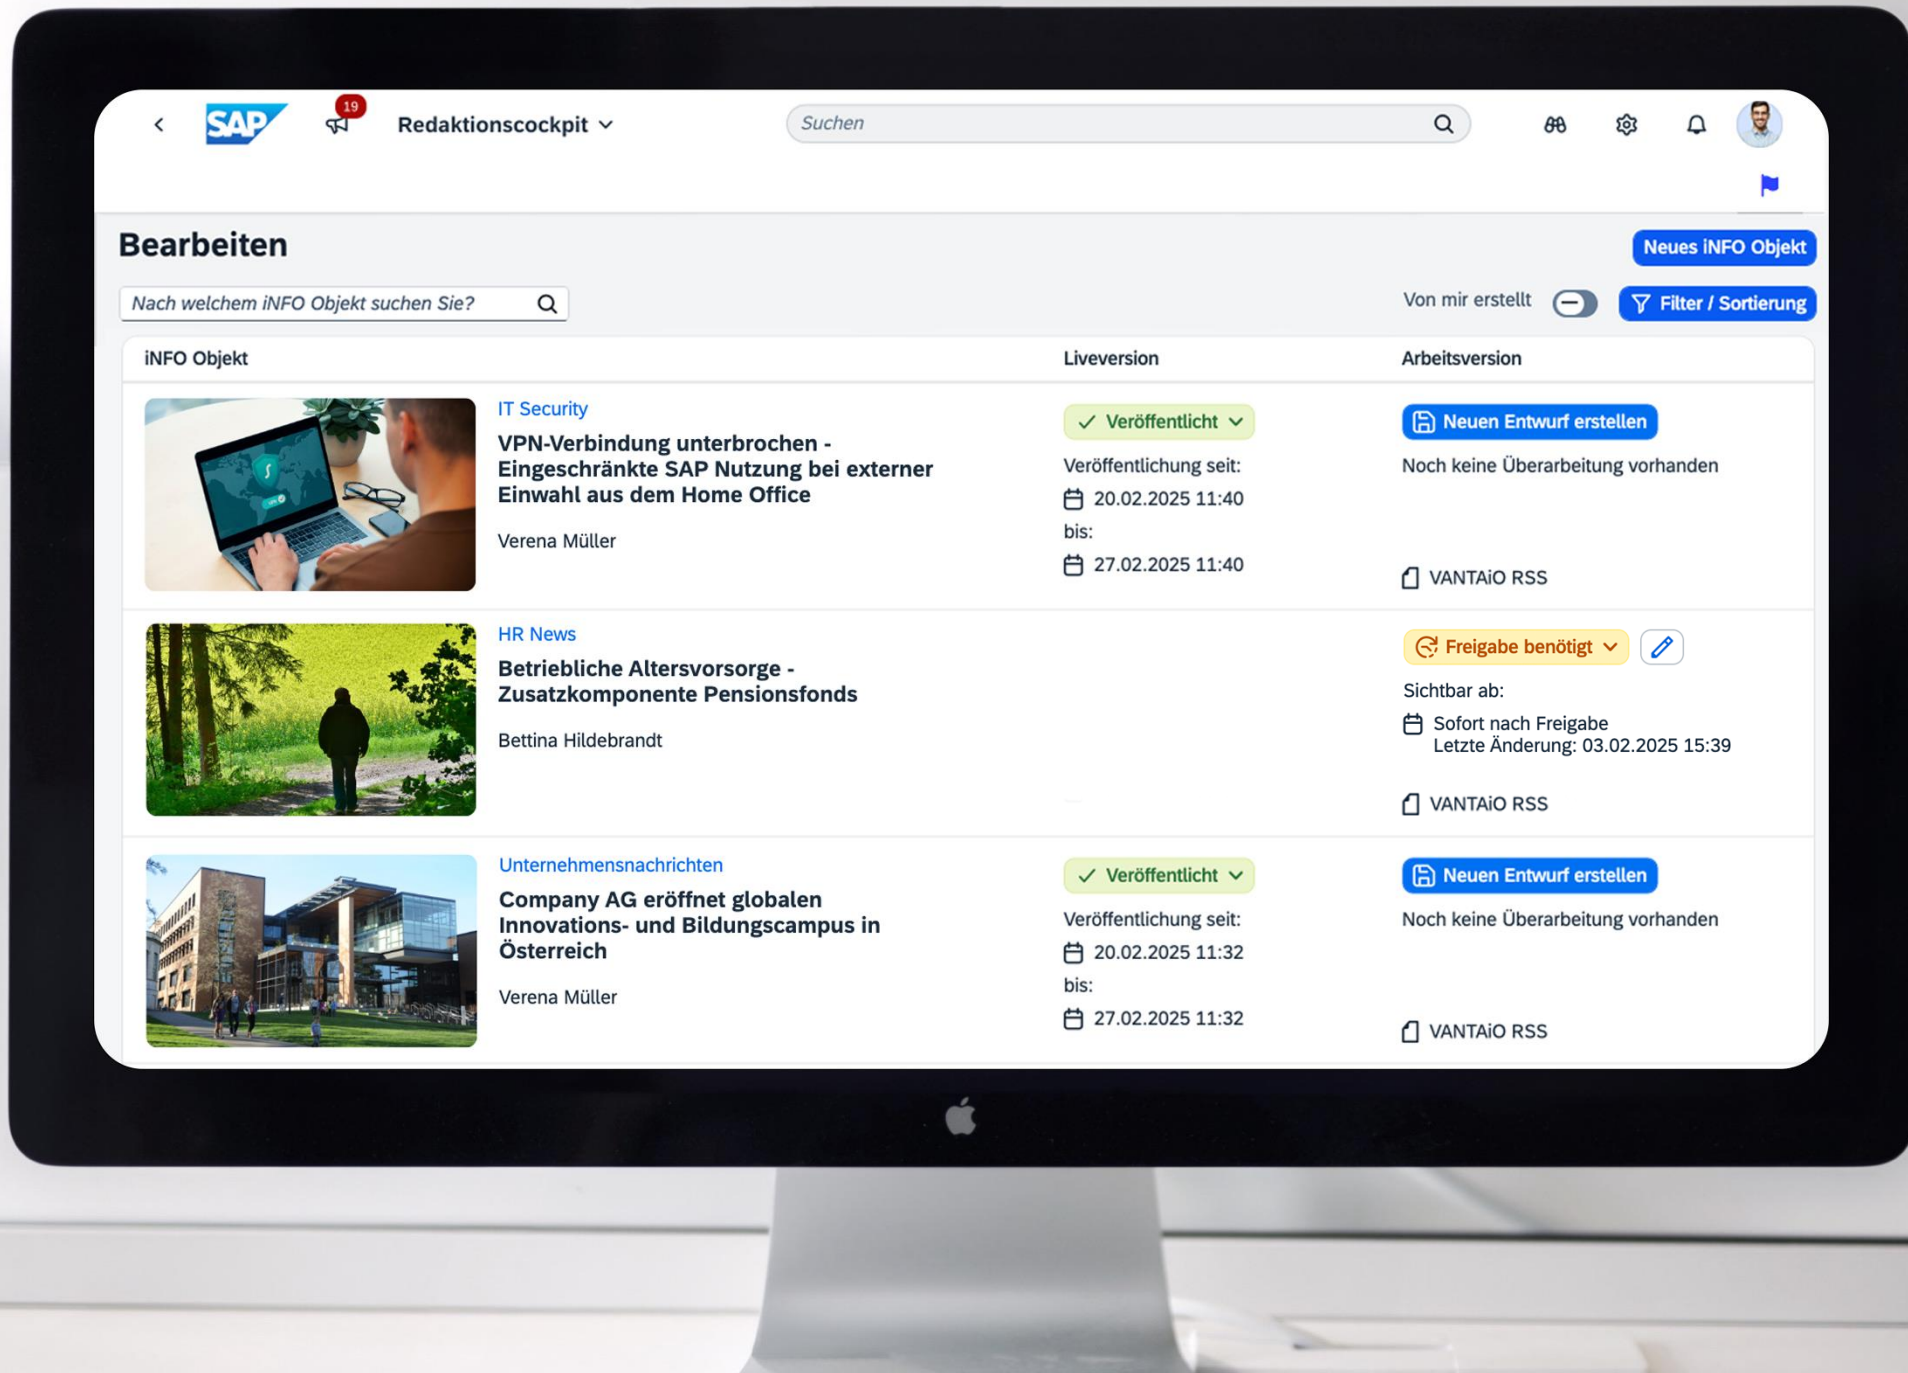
SAP 19 Redaktionscockpit

Suchen

Bearbeiten

Neues iNFO Objekt

Nach welchem iNFO Objekt suchen Sie?

Von mir erstellt

Filter / Sortierung

| iNFO Objekt | Liveversion | Arbeitsversion |
|---|---|---|
| IT Security<br>VPN-Verbindung unterbrochen - Eingeschränkte SAP Nutzung bei externer Einwahl aus dem Home Office<br>Verena Müller | Veröffentlicht<br>Veröffentlichung seit:<br>20.02.2025 11:40<br>bis:<br>27.02.2025 11:40 | Neuen Entwurf erstellen<br>Noch keine Überarbeitung vorhanden<br>VANTAiO RSS |
| HR News<br>Betriebliche Altersvorsorge - Zusatzkomponente Pensionsfonds<br>Bettina Hildebrandt | | Freigabe benötigt<br>Sichtbar ab:<br>Sofort nach Freigabe<br>Letzte Änderung: 03.02.2025 15:39<br>VANTAiO RSS |
| Unternehmensnachrichten<br>Company AG eröffnet globalen Innovations- und Bildungscampus in Österreich<br>Verena Müller | Veröffentlicht<br>Veröffentlichung seit:<br>20.02.2025 11:32<br>bis:<br>27.02.2025 11:32 | Neuen Entwurf erstellen<br>Noch keine Überarbeitung vorhanden<br>VANTAiO RSS |